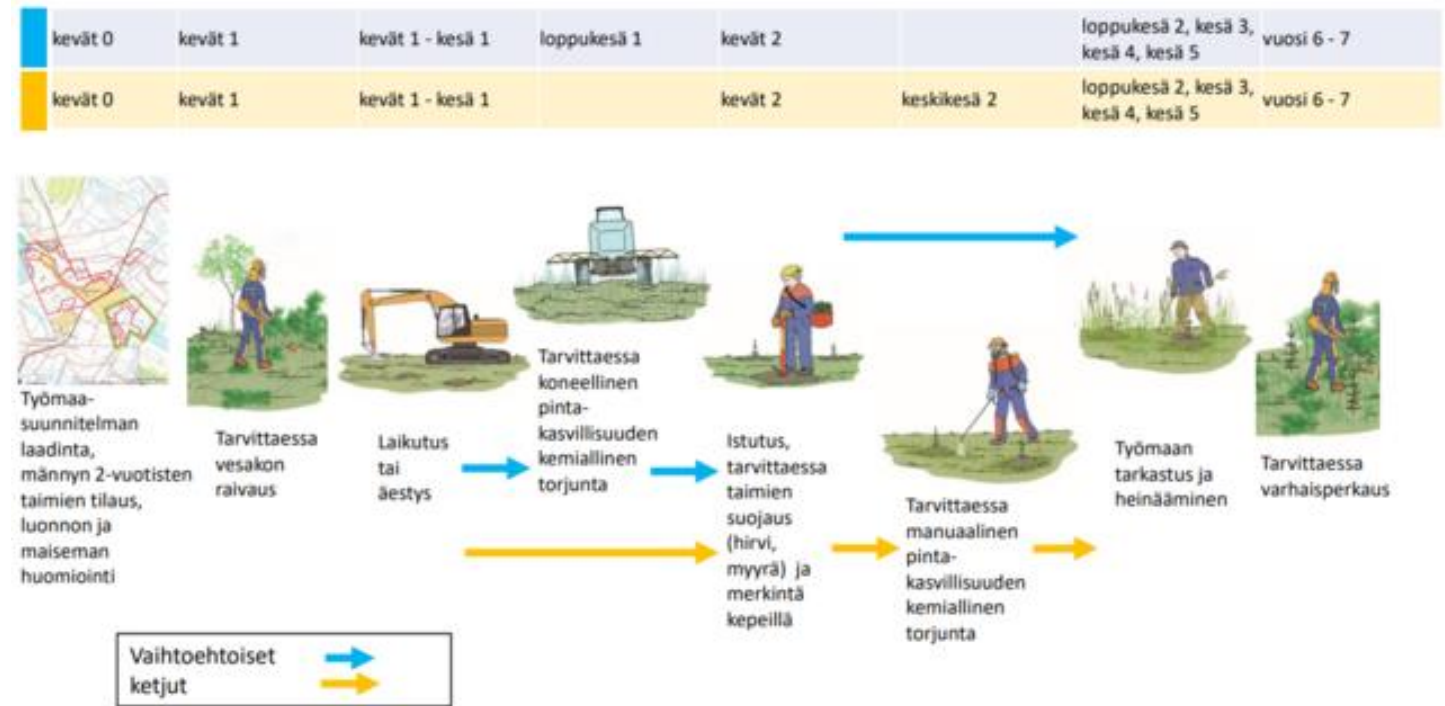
| kevät 0 | kevät 1 | kevät 1 - kesä 1 | loppukesä 1 | kevät 2 | | loppukesä 2, kesä 3, kesä 4, kesä 5 | vuosi 6 - 7 |
|---|---|---|---|---|---|---|---|
| kevät 0 | kevät 1 | kevät 1 - kesä 1 | | kevät 2 | keskikesä 2 | loppukesä 2, kesä 3, kesä 4, kesä 5 | vuosi 6 - 7 |

Työmaasuunnitelman laadinta, männyn 2-vuotisten taimien tilaus, luonnon ja maiseman huomiointi

Tarvittaessa vesakon raivaus

Laikutus tai äestys

Tarvittaessa koneellinen pintakasvillisuuden kemiallinen torjunta

Istutus, tarvittaessa taimien suojaus (hirvi, myyrä) ja merkintä kepeillä

Tarvittaessa manuaalinen pintakasvillisuuden kemiallinen torjunta

Työmaan tarkastus ja heinääminen

Tarvittaessa varhaisperkaus

Vaihtoehtoiset ketjut